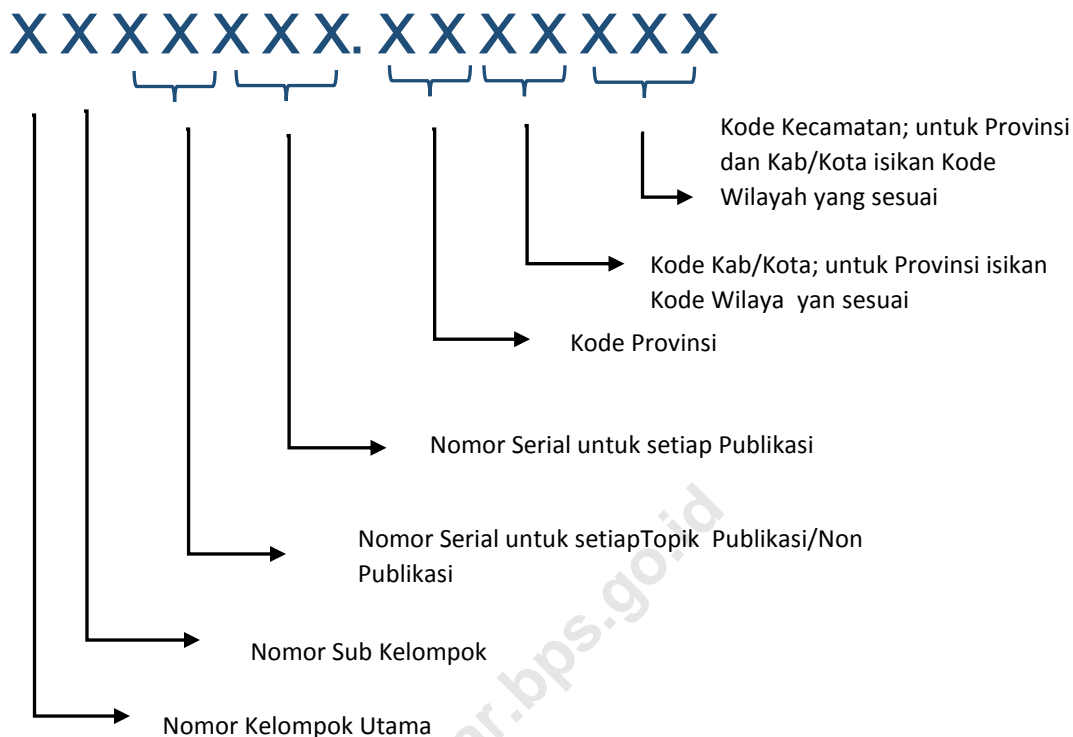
X X X X X X X. X X X X X X X

Kode Kecamatan; untuk Provinsi dan Kab/Kota isikan Kode Wilayah yang sesuai

Kode Kab/Kota; untuk Provinsi isikan Kode Wilaya yan sesuai

Kode Provinsi

Nomor Serial untuk setiap Publikasi

Nomor Serial untuk setiapTopik Publikasi/Non Publikasi

Nomor Sub Kelompok

Nomor Kelompok Utama

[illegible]r.bps.go.id